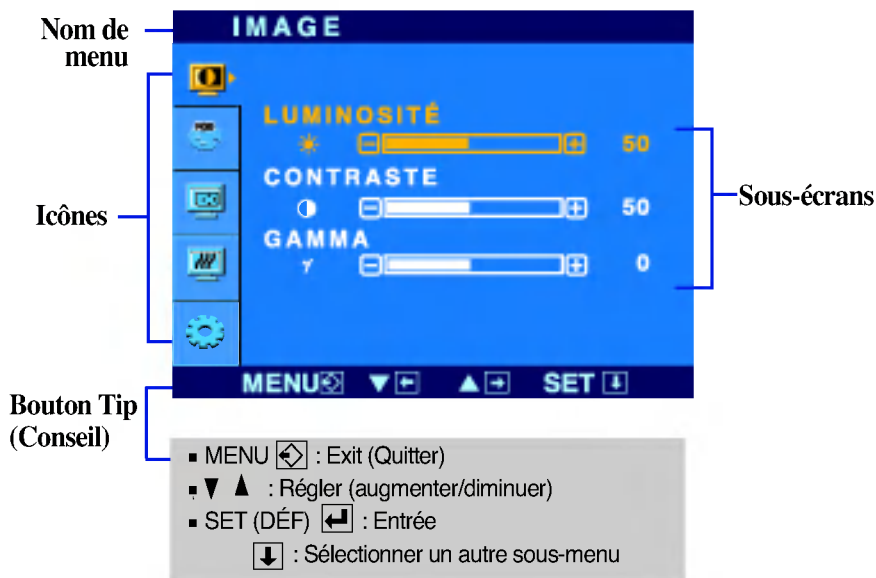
Nom de menu

IMAGE

LUMINOSITÉ
50
CONTRASTE
50
GAMMA
γ
0

Icônes

Sous-écrans

MENU ▼ ▲ SET

Bouton Tip (Conseil)

▪ MENU : Exit (Quitter)
▪ ▼ ▲ : Régler (augmenter/diminuer)
▪ SET (DÉF) : Entrée
: Sélectionner un autre sous-menu